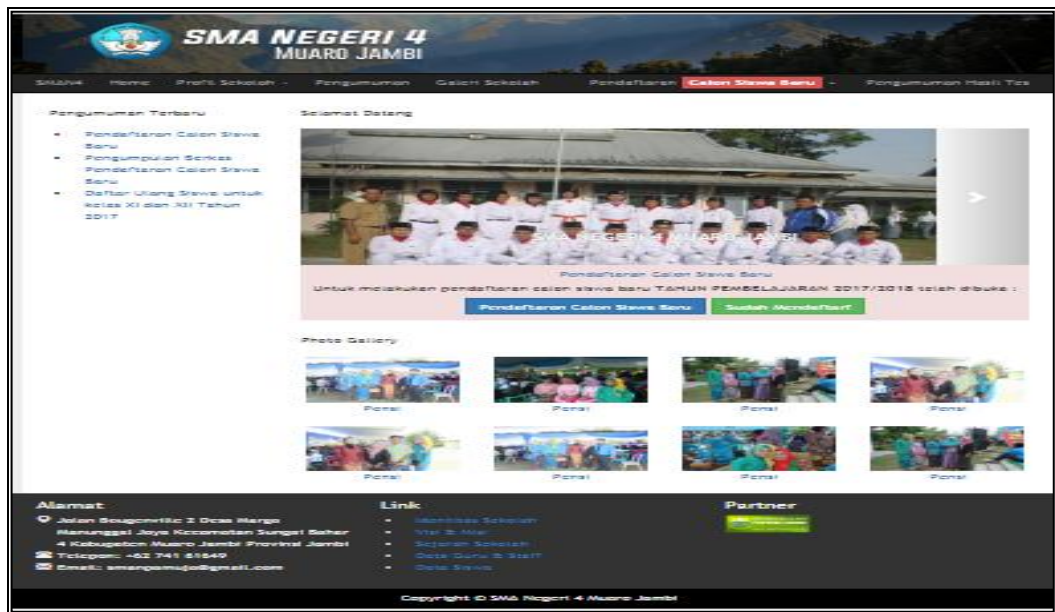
SMA NEGERI 4
MUARO JAMBI

SMAN4 Home Profil Sekolah Pengumuman Galeri Sekolah Pendaftaran Calon Siswa Baru Pengumuman Hasil Tes

Pengumuman Terbaru

- Pendaftaran Calon Siswa Baru
- Pengumpulan Berkas Pendaftaran Calon Siswa Baru
- Daftar Ulang Siswa untuk kelas XI dan XII Tahun 2017

Selamat Datang

Pendaftaran Calon Siswa Baru

Untuk melakukan pendaftaran calon siswa baru TAHUN PEMBELAJARAN 2017/2018 telah dibuka :

Pendaftaran Calon Siswa Baru Sudah Mendaftar?

Photo Gallery

Porsi Porsi Porsi Porsi
Porsi Porsi Porsi Porsi

Alamat
Jalan Bougenvile 2 Desa Margo Manunggal Jaya Kecamatan Sungai Bahar 4 Kabupaten Muaro Jambi Provinsi Jambi
Telepon: +62 741 61649
Email: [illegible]@gmail.com

Link
- Identitas Sekolah
- Visi & Misi
- Sejarah Sekolah
- Data Guru & Staff
- Data Siswa

Partner

Copyright © SMA Negeri 4 Muaro Jambi